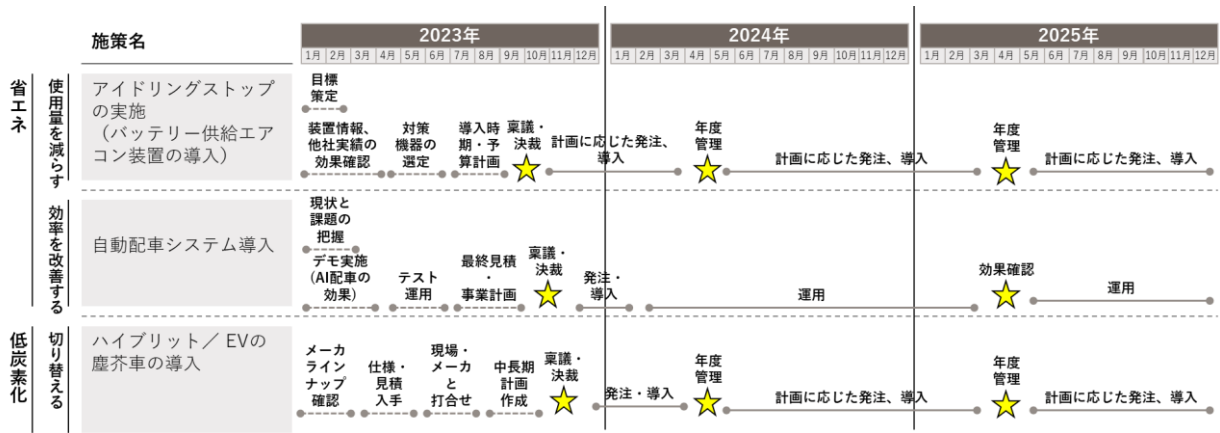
施策名

| | | 2023年 | 2024年 | 2025年 |
|---|---|---|---|---|
| | | 1月 2月 3月 4月 5月 6月 7月 8月 9月 10月 11月 12月 | 1月 2月 3月 4月 5月 6月 7月 8月 9月 10月 11月 12月 | 1月 2月 3月 4月 5月 6月 7月 8月 9月 10月 11月 12月 |
| 省エネ 使用量を減らす | アイドリングストップの実施（バッテリー供給エアコン装置の導入） | 目標策定 / 装置情報、他社実績の効果確認 / 対策機器の選定 / 導入時期・予算計画 / 稟議・決裁 / 計画に応じた発注、導入 | 年度管理 / 計画に応じた発注、導入 | 年度管理 / 計画に応じた発注、導入 |
| 効率を改善する | 自動配車システム導入 | 現状と課題の把握 / デモ実施（AI配車の効果） / テスト運用 / 最終見積・事業計画 / 稟議・決裁 / 発注・導入 | 運用 | 効果確認 / 運用 |
| 低炭素化 切り替える | ハイブリット／ EVの塵芥車の導入 | メーカラインナップ確認 / 仕様・見積入手 / 現場・メーカと打合せ / 中長期計画作成 / 稟議・決裁 / 発注・導入 | 年度管理 / 計画に応じた発注、導入 | 年度管理 / 計画に応じた発注、導入 |